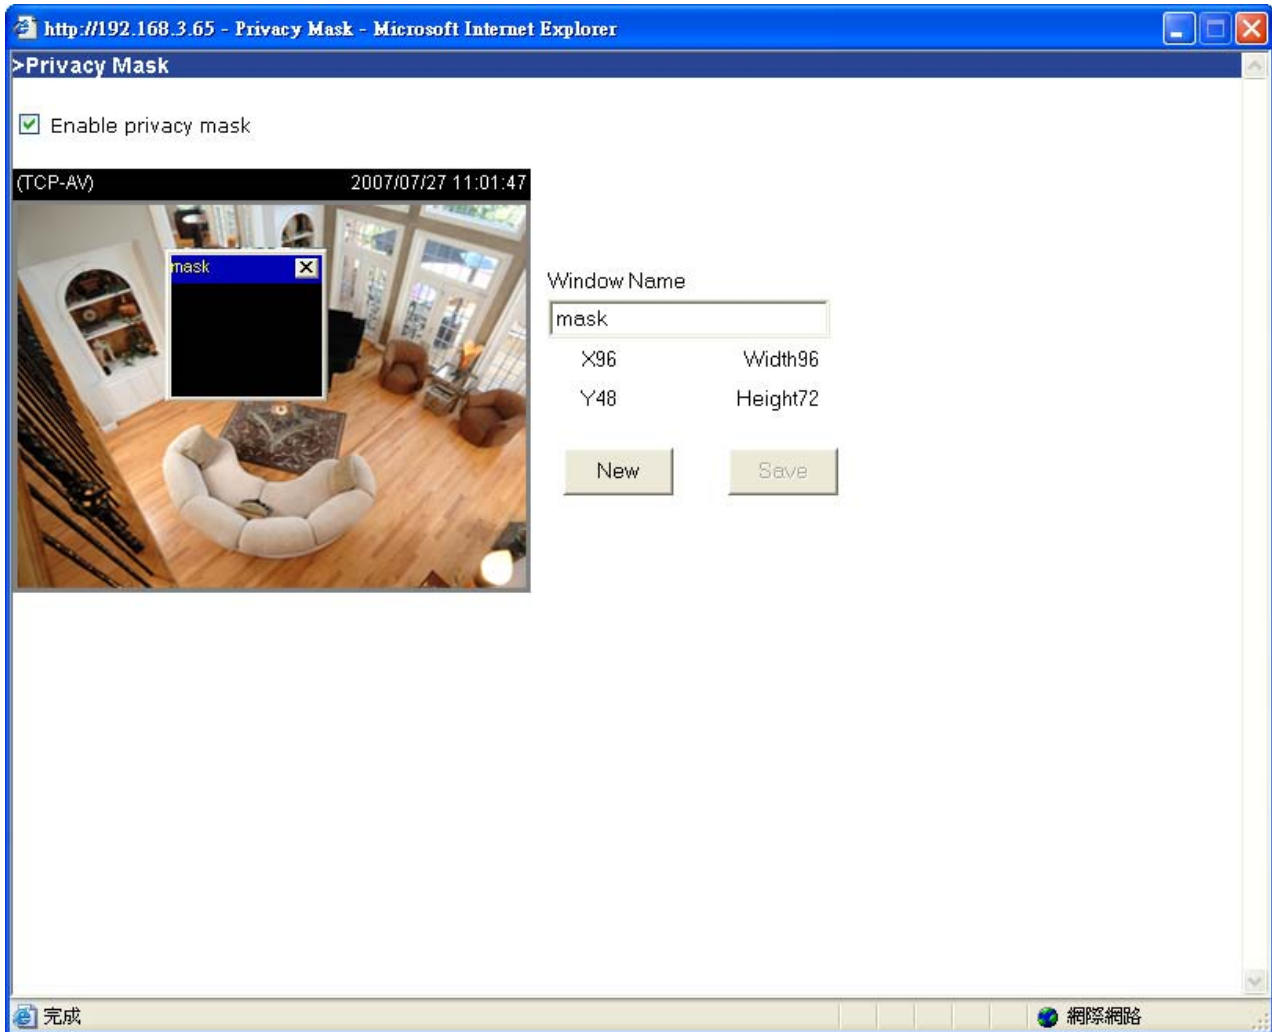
http://192.168.3.65 - Privacy Mask - Microsoft Internet Explorer

>Privacy Mask

Enable privacy mask

(TCP-AV) 2007/07/27 11:01:47

mask

Window Name

mask

X96 Width96

Y48 Height72

New Save

完成

網際網路